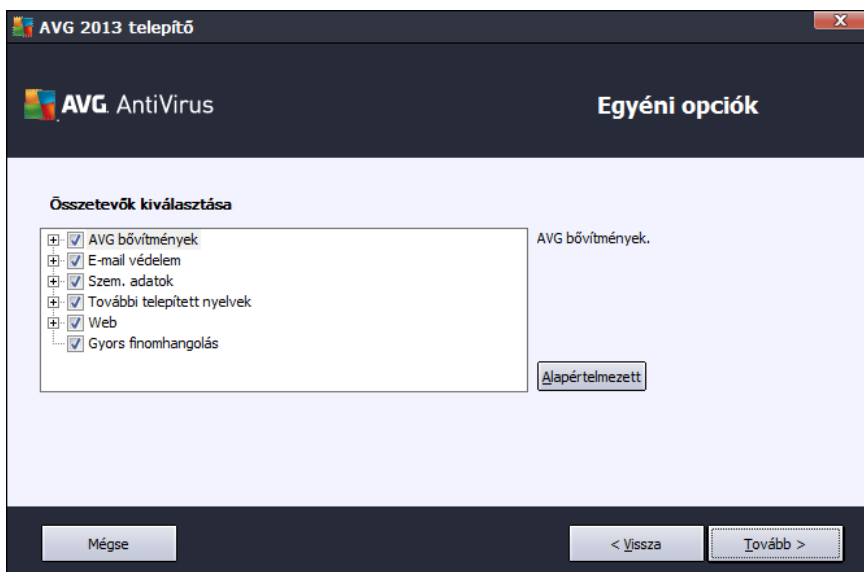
AVG 2013 telepítő

AVG. AntiVirus

Egyéni opciók

Összetevők kiválasztása

AVG bővítmények
E-mail védelem
Szem. adatok
További telepített nyelvek
Web
Gyors finomhangolás

AVG bővítmények.

Alapértelmezett

Mégse

< Vissza

Tovább >